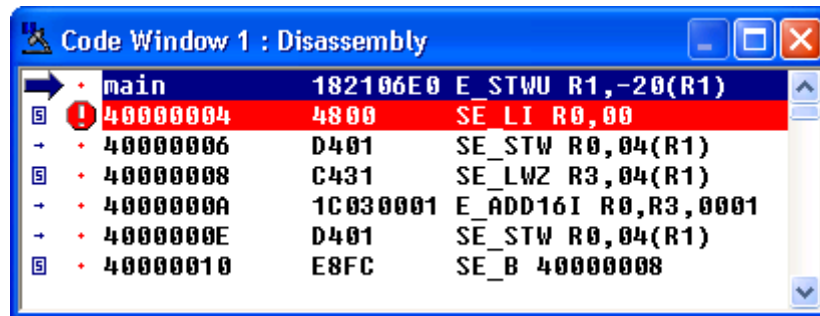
Code Window 1 : Disassembly

| | | | |
|---|---|---|---|
| main | 182106E0 | E_STWU R1,-20(R1) |
| 40000004 | 4800 | SE_LI R0,00 |
| 40000006 | D401 | SE_STW R0,04(R1) |
| 40000008 | C431 | SE_LWZ R3,04(R1) |
| 4000000A | 1C030001 | E_ADD16I R0,R3,0001 |
| 4000000E | D401 | SE_STW R0,04(R1) |
| 40000010 | E8FC | SE_B 40000008 |